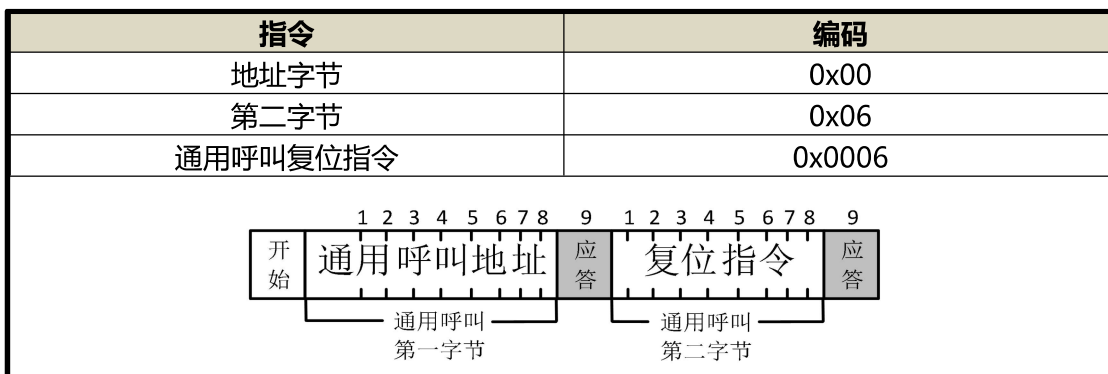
| 指令 | 编码 |
|---|---|
| 地址字节 | 0x00 |
| 第二字节 | 0x06 |
| 通用呼叫复位指令 | 0x0006 |

1 2 3 4 5 6 7 8 9 1 2 3 4 5 6 7 8 9

开始 通用呼叫地址 应答 复位指令 应答

通用呼叫第一字节

通用呼叫第二字节